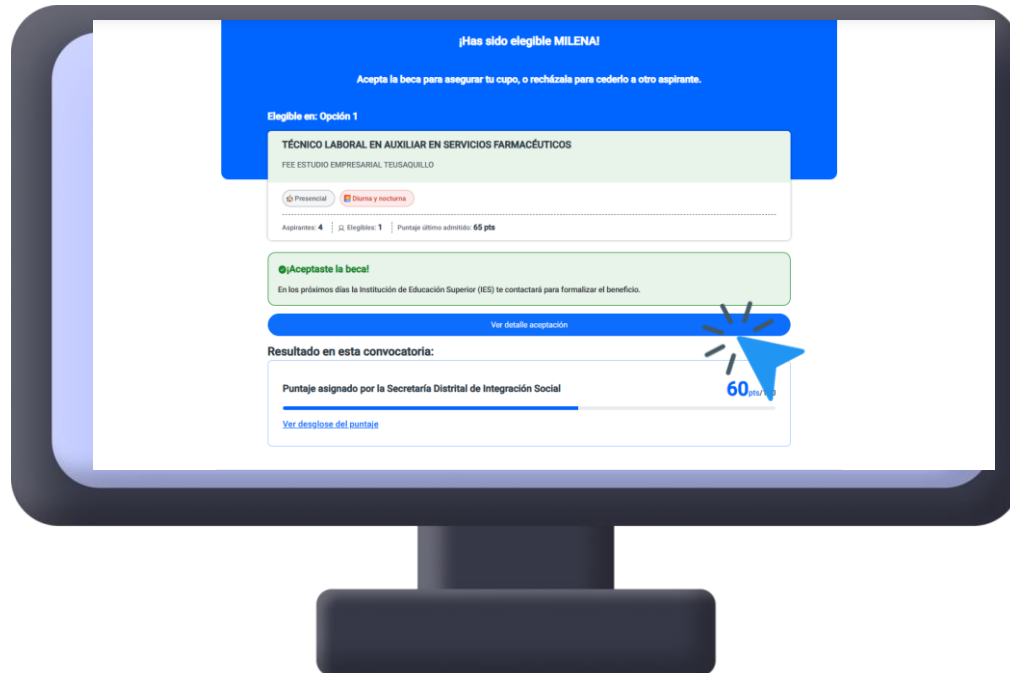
¡Has sido elegible MILENA!

Acepta la beca para asegurar tu cupo, o recházala para cederlo a otro aspirante.

Elegible en: Opción 1

TÉCNICO LABORAL EN AUXILIAR EN SERVICIOS FARMACÉUTICOS

FEE ESTUDIO EMPRESARIAL TEUSAQUILLO

Presencial

Diurna y nocturna

Aspirantes: 4 | Elegibles: 1 | Puntaje último admitido: 65 pts

¡Aceptaste la beca!

En los próximos días la Institución de Educación Superior (IES) te contactará para formalizar el beneficio.

Ver detalle aceptación

Resultado en esta convocatoria:

Puntaje asignado por la Secretaría Distrital de Integración Social

60 pts/ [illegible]

Ver desglose del puntaje